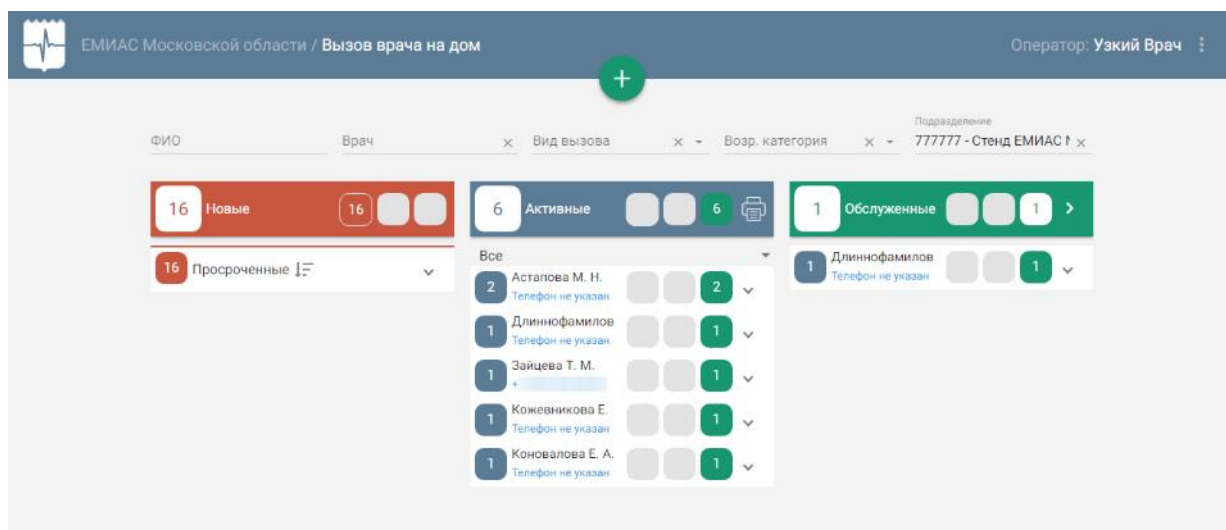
ЕМИАС Московской области / Вызов врача на дом

Оператор: Узкий Врач

+

ФИО

Врач ×

Вид вызова × ▾

Возр. категория × ▾

Подразделение
777777 - Стенд ЕМИАС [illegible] ×

16 Новые 16

16 Просроченные

6 Активные 6

Все

2 Астапова М. Н. Телефон не указан 2

1 Длиннофамилов Телефон не указан 1

1 Зайцева Т. М. + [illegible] 1

1 Кожевникова Е. Телефон не указан 1

1 Коновалова Е. А. Телефон не указан 1

1 Обслуженные 1 >

1 Длиннофамилов Телефон не указан 1